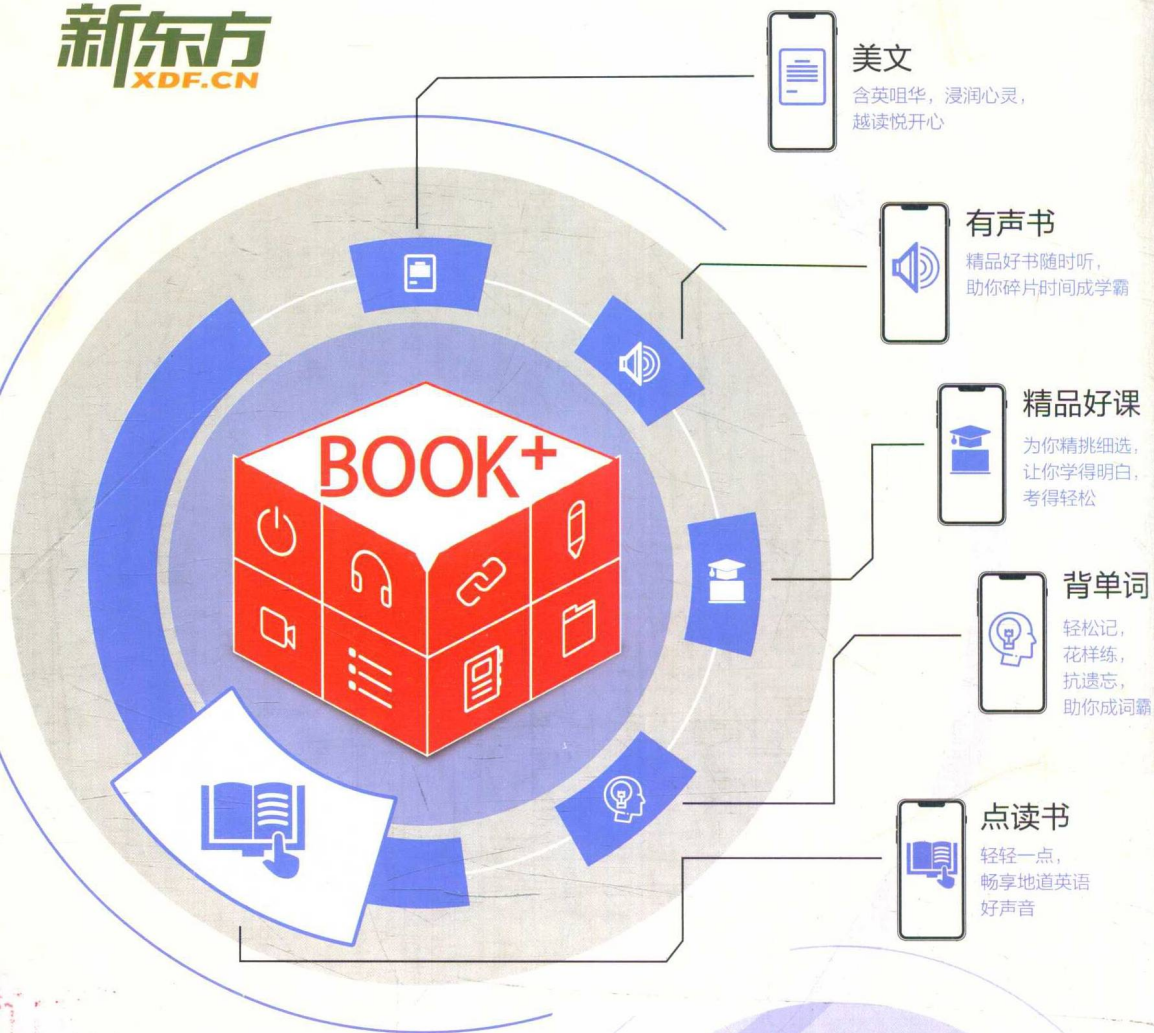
新东方
XDF.CN

美文
含英咀华，浸润心灵，越读悦开心

有声书
精品好书随时听，助你碎片时间成学霸

精品好课
为你精挑细选，让你学得明白，考得轻松

背单词
轻松记，花样练，抗遗忘，助你成词霸

点读书
轻轻一点，畅享地道英语好声音

BOOK+